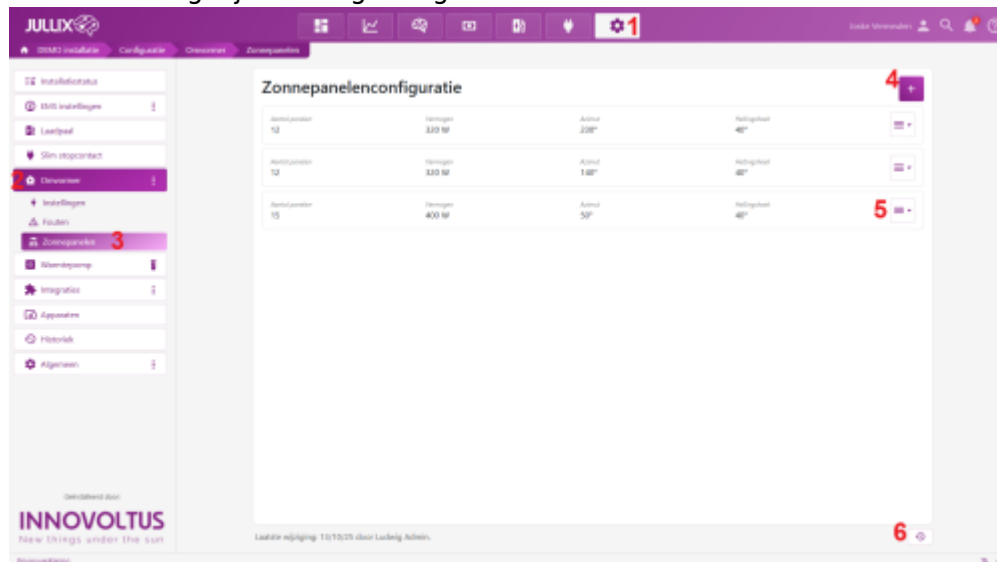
JULLIX

1

Ieske Vermeulen

DEMO installatie Configuratie Omvormer Zonnepanelen

Installatiestatus
EMS instellingen
Laadpaal
Slim stopcontact
2 Omvormer
Instellingen
Fouten
Zonnepanelen 3
Warmtepomp
Integraties
Apparaten
Historiek
Algemeen

Ontwikkeld door:
INNOVOLTUS
New things under the sun

Zonnepanelenconfiguratie

4 +

| Aantal panelen | Vermogen | Azimut | Hellingshoek |
|---|---|---|---|
| 12 | 320 W | 230° | 40° |
| 12 | 320 W | 140° | 40° |
| 15 | 400 W | 50° | 40° |

5

Laatste wijziging: 13/10/25 door Ludwig Admin.

6